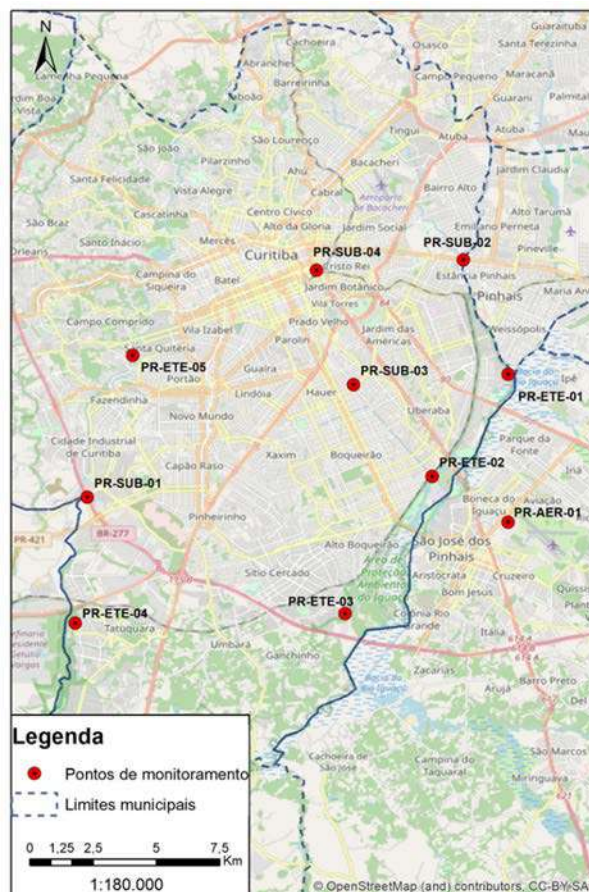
N

Guaraituba
Santa Terezinha
Osasco
Cachoeira
Abranches
Campina Pequena
Campo Pequeno
Maracanã
Jardim Boa Vista
Barreirinha
Guarani
Palmital
Taboão
São Lourenço
Tingui
Atuba
Atuba
São João
Pilarzinho
Bacacheri
Jardim Claudia
Santa Felicidade
Ahú
Cabral
Bairro Alto
Vista Alegre
Aeroporto do Bacacheri
Cascatinha
Centro Cívico
Alto Tarumã
São Braz
Alto da Glória
Emiliano Perneta
Orleans
Santo Inácio
Mercês
PR-SUB-02
Pineville
Curitiba
PR-SUB-04
Cristo Rei
Estância Pinhais
Campina do Siqueira
Batel
Jardim Botânico
Pinhais
Maria Antonieta
Vila Torres
Campo Comprido
Vila Izabel
Prado Velho
Jardim das Américas
Weissópolis
Santa Quitéria
Parolin
PR-ETE-05
Portão
PR-SUB-03
Guaíra
Lindóia
Hauer
Ipê
Fazendinha
PR-ETE-01
Novo Mundo
Uberaba
Parque da Fonte
Cidade Industrial de Curitiba
Capão Raso
Xaxim
Boqueirão
PR-ETE-02
Iraí
PR-SUB-01
Boneca do Iguaçu
Aviação
PR-AER-01
Pinheirinho
BR-277
PR-421
São José dos Pinhais
Alto Boqueirão
Aristocrata
Cruzeiro
Sítio Cercado
Bom Jesus
PR-ETE-03
PR-ETE-04
Colônia Rio Grande
Tatuquara
Umbará
Itália
Ganchinho
Zacarias
Barro Preto
Arujá
Cachoeira de São José
São Marcos
Campina do Taquaral
Miringuava

Legenda
Pontos de monitoramento
Limites municipais
0 1,25 2,5 5 7,5 Km
1:180.000
© OpenStreetMap (and) contributors, CC-BY-SA